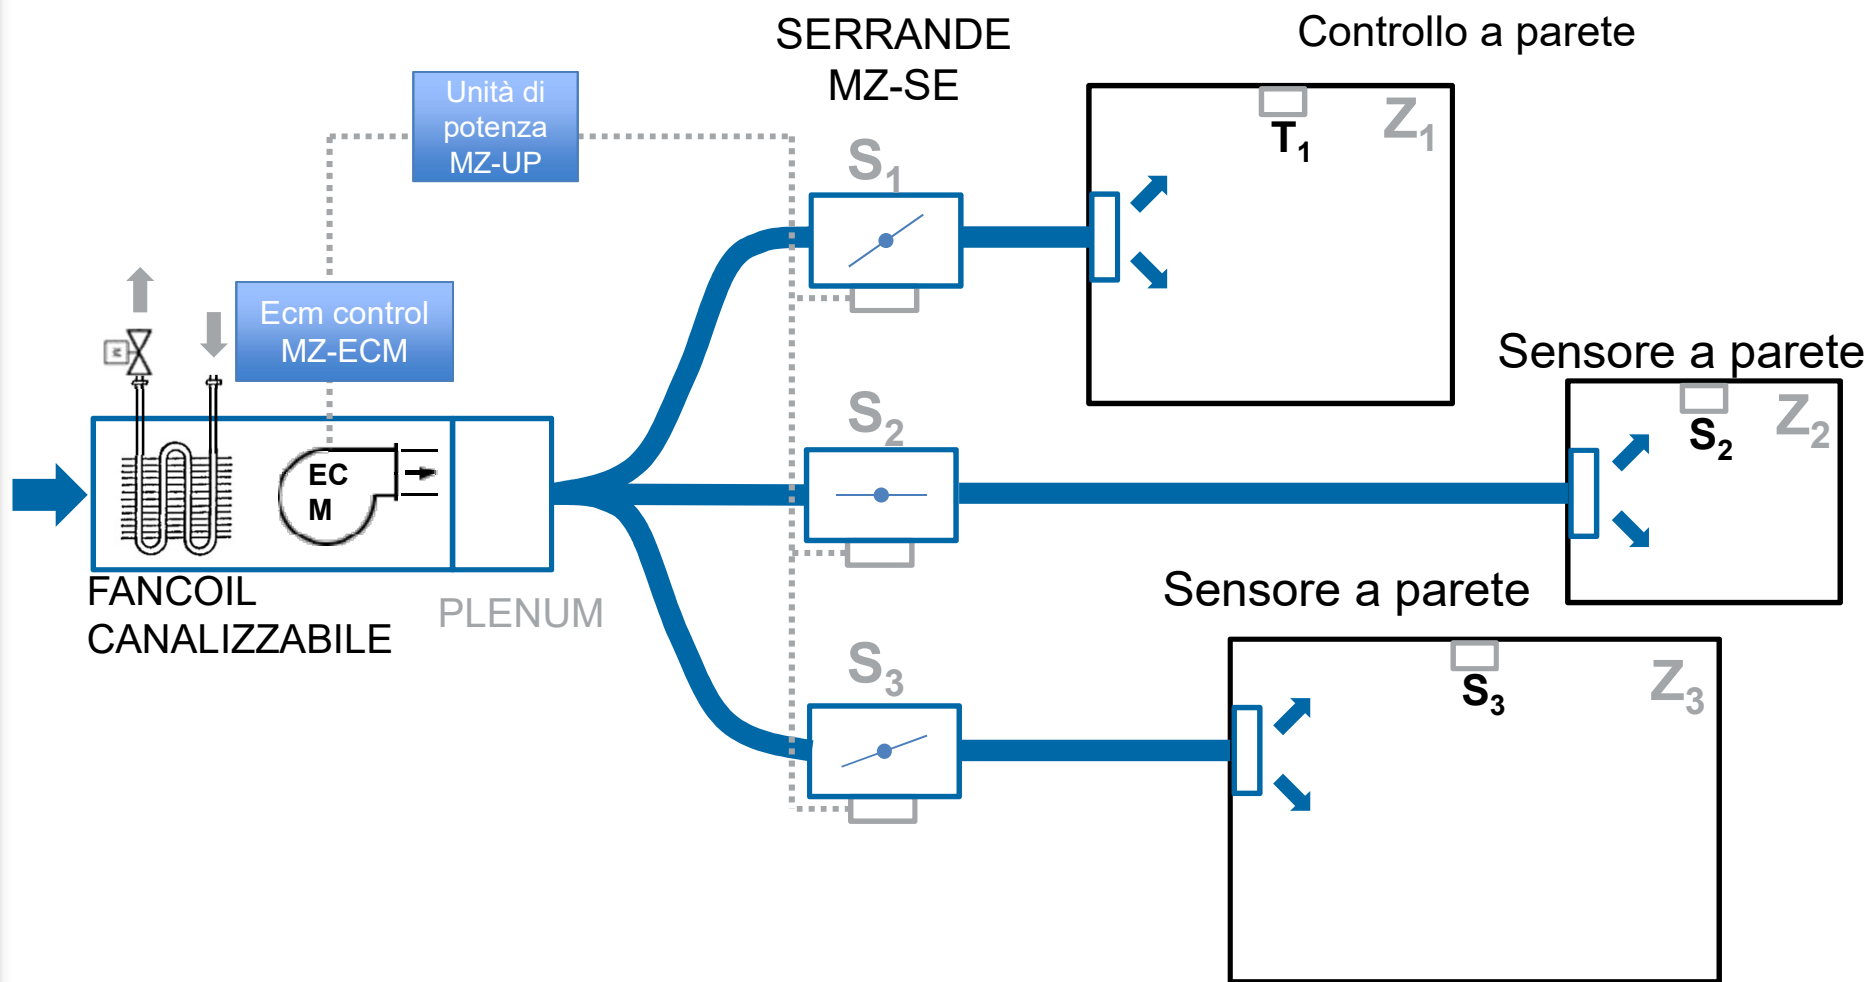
SERRANDE
MZ-SE

Controllo a parete

Unità di potenza MZ-UP

$S_1$

$T_1$

$Z_1$

Ecm control MZ-ECM

EC
M

Sensore a parete

$S_2$

$S_2$

$Z_2$

FANCOIL CANALIZZABILE

PLENUM

Sensore a parete

$S_3$

$S_3$

$Z_3$